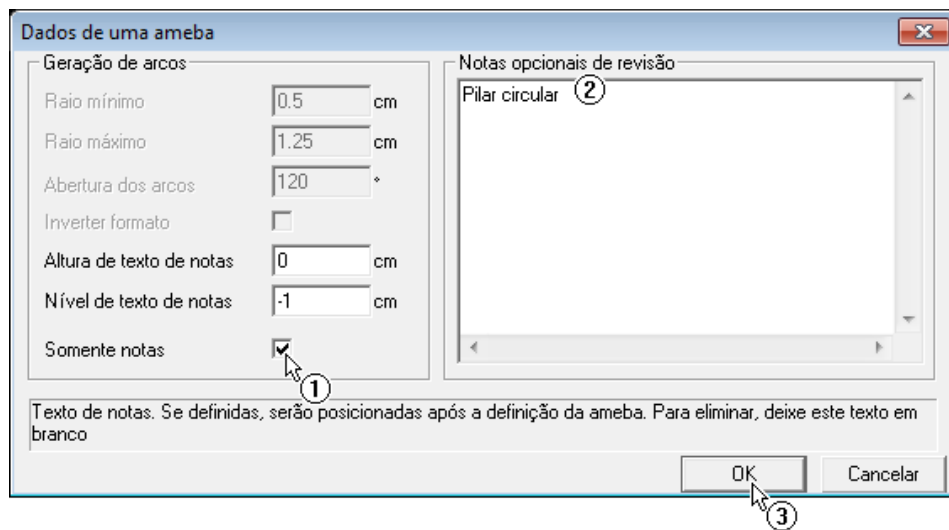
Dados de uma ameba

Geração de arcos

Raio mínimo 0.5 cm

Raio máximo 1.25 cm

Abertura dos arcos 120 °

Inverter formato

Altura de texto de notas 0 cm

Nível de texto de notas -1 cm

Somente notas

①

Notas opcionais de revisão

Pilar circular ②

Texto de notas. Se definidas, serão posicionadas após a definição da ameba. Para eliminar, deixe este texto em branco

OK ③

Cancelar